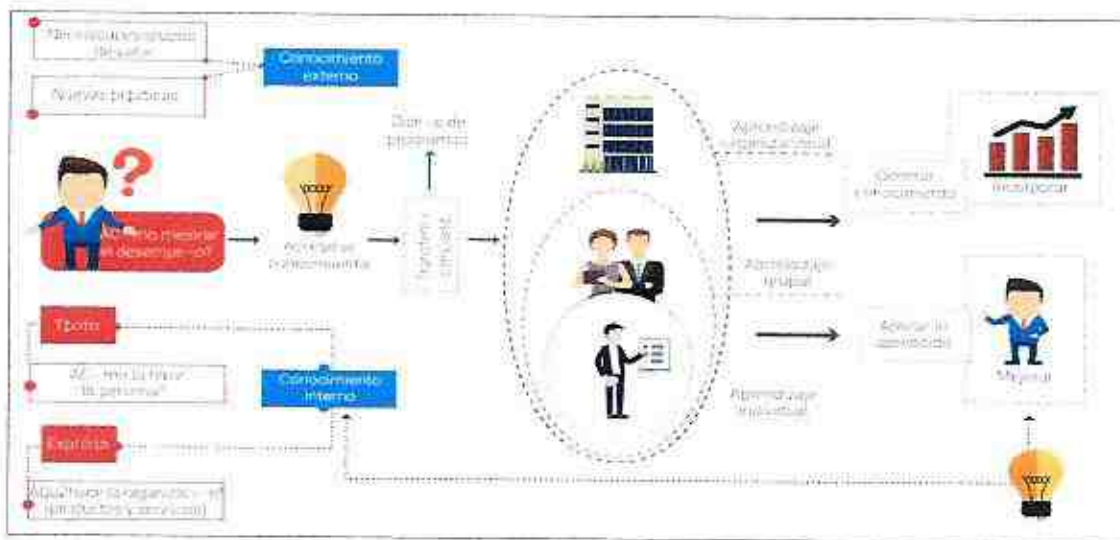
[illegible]

Conocimiento externo

Nuevas prácticas

¿Cómo mejorar el desempeño?

Adquirir conocimiento

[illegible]

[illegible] de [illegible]

Aprendizaje organizacional

Aprendizaje grupal

Aprendizaje individual

Generar conocimiento

Incorporar

Aplicar lo aprendido

Mejorar

Tácito

AE: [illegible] la mayor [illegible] personal

Conocimiento interno

Explícito

AQ: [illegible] la organización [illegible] productos y servicios